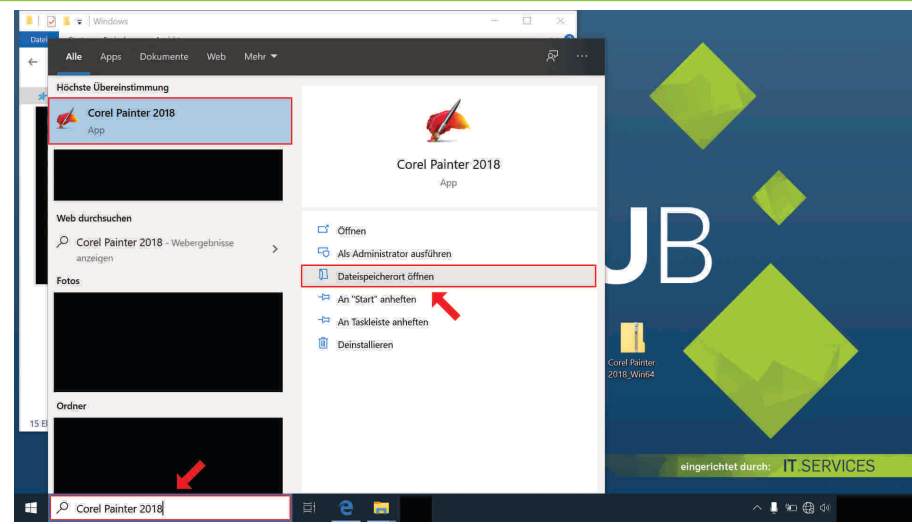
Windows

Datei

15 El

Alle Apps Dokumente Web Mehr

Höchste Übereinstimmung

Corel Painter 2018
App

Web durchsuchen

Corel Painter 2018 - Webergebnisse anzeigen

Fotos

Ordner

Corel Painter 2018
App

Öffnen

Als Administrator ausführen

Dateispeicherort öffnen

An "Start" anheften

An Taskleiste anheften

Deinstallieren

UB

Corel Painter 2018_Win64

eingerichtet durch: IT.SERVICES

Corel Painter 2018